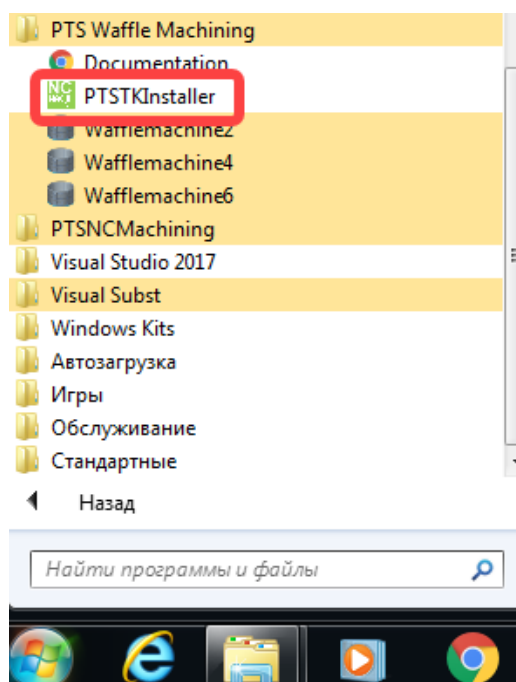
PTS Waffle Machining
Documentation
NC PTSTKInstaller
Wafflemachine2
Wafflemachine4
Wafflemachine6
PTSNCMachining
Visual Studio 2017
Visual Subst
Windows Kits
Автозагрузка
Игры
Обслуживание
Стандартные
Назад
Найти программы и файлы